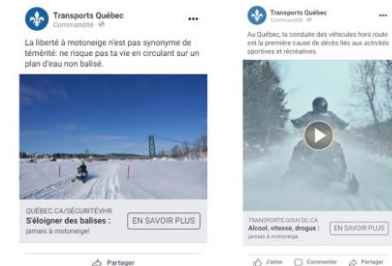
Transports Québec
Commandité

La liberté à motoneige n'est pas synonyme de témérité: ne risque pas ta vie en circulant sur un plan d'eau non balisé.

QUEBEC.CA/SECURITEVHR
S'éloigner des balises : jamais à motoneige!

EN SAVOIR PLUS

Partager

Transports Québec
Commandité

Au Québec, la conduite des véhicules hors route est la première cause de décès liés aux activités sportives et récréatives.

TRANSPORTS.GOUV.QC.CA
Alcool, vitesse, drogue : jamais à motoneige.

EN SAVOIR PLUS

J'aime
Commenter
Partager